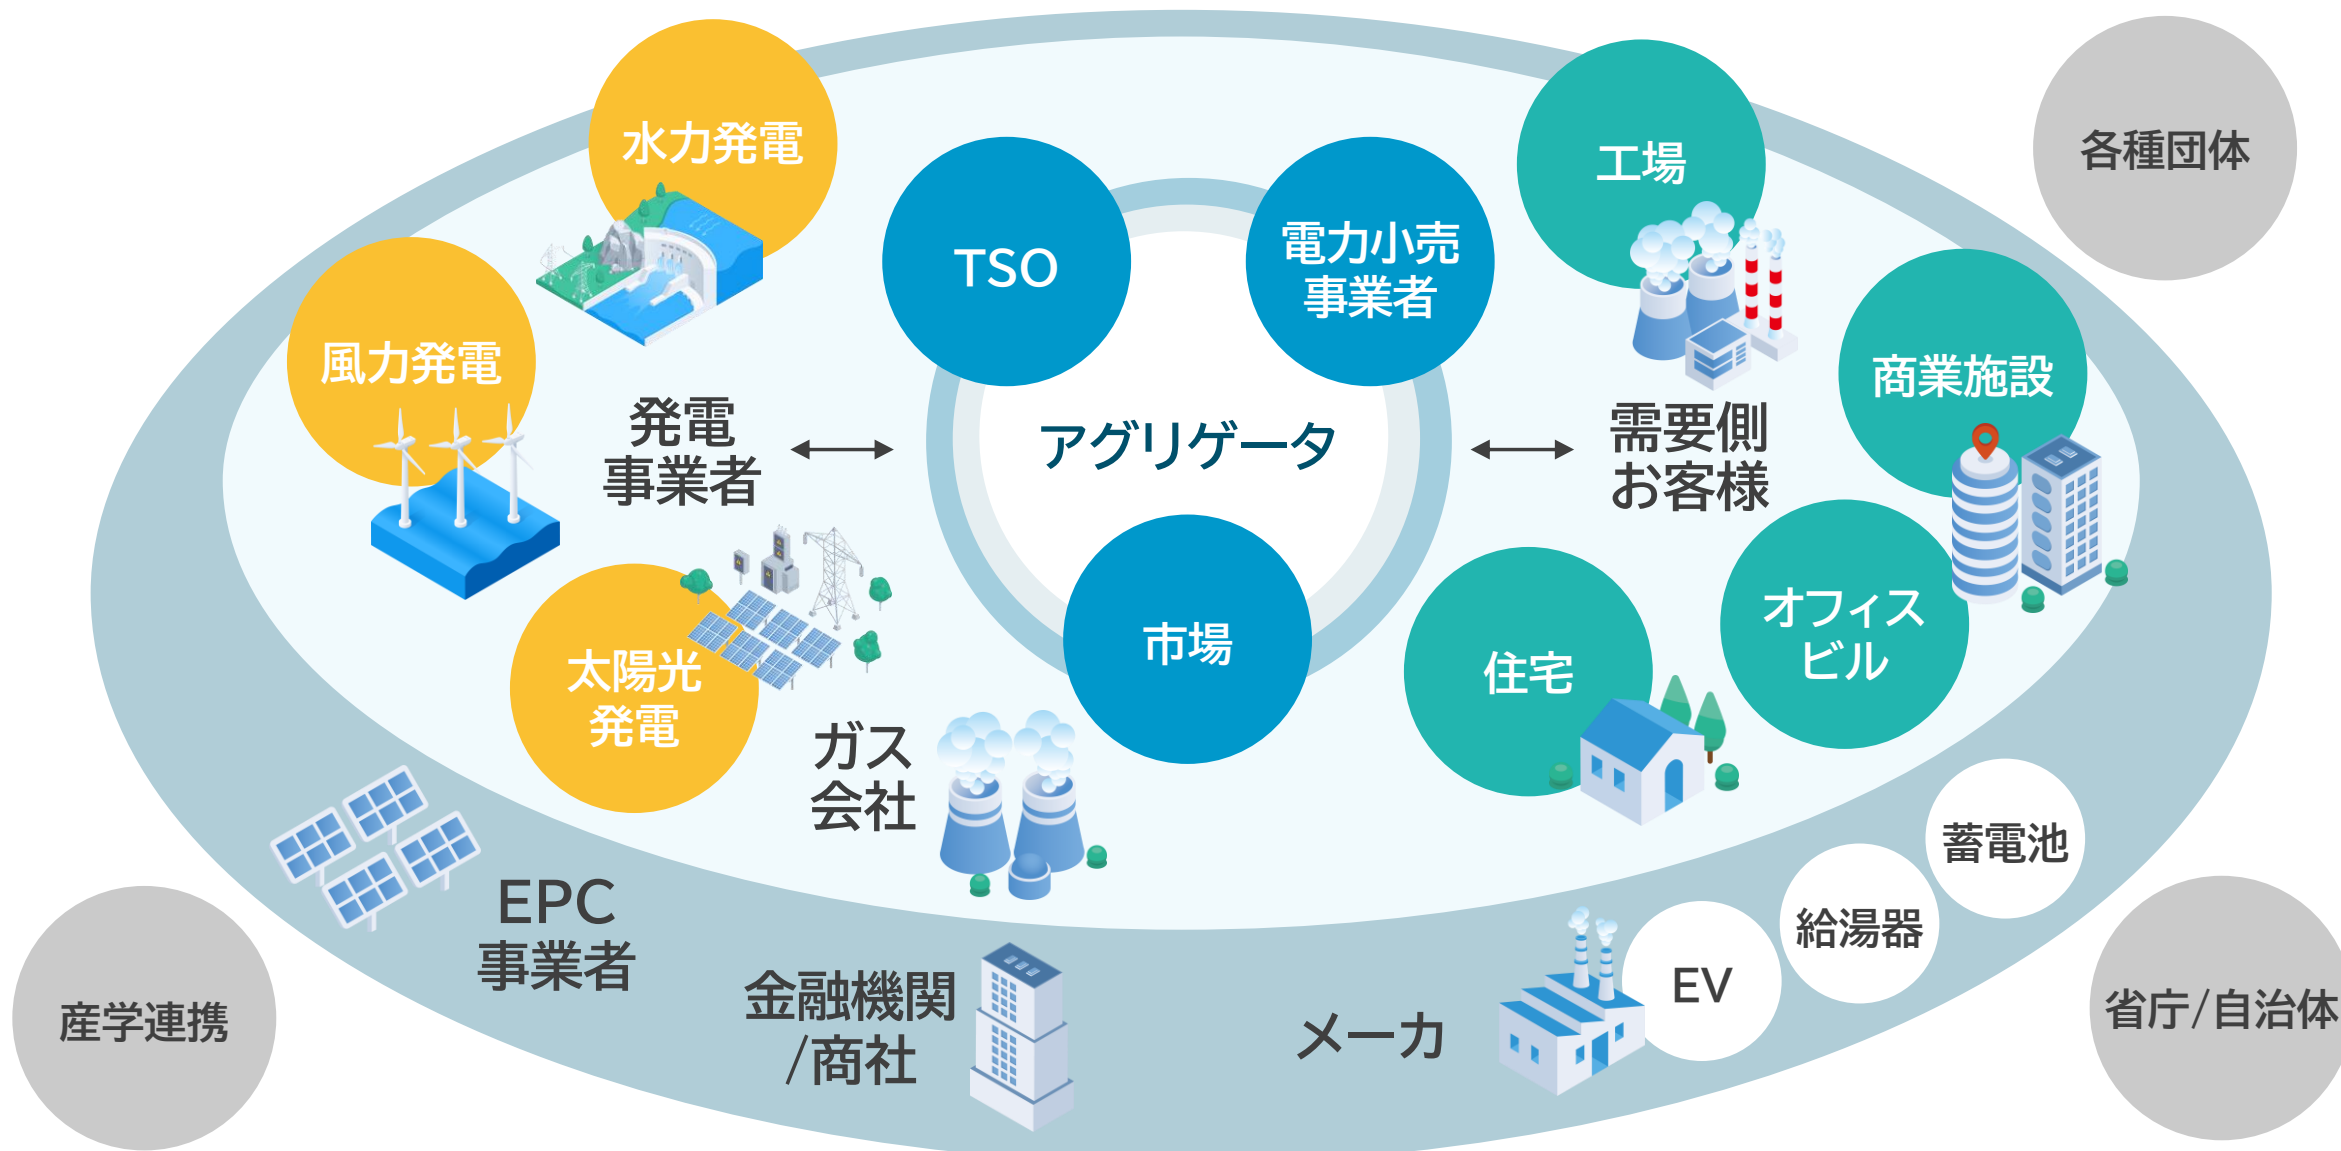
水力発電

風力発電

発電
事業者

太陽光
発電

ガス
会社

TSO

電力小売
事業者

アグリゲータ

市場

工場

商業施設

需要側
お客様

オフィス
ビル

住宅

各種団体

EPC
事業者

金融機関
/商社

メーカ

EV

給湯器

蓄電池

産学連携

省庁/自治体